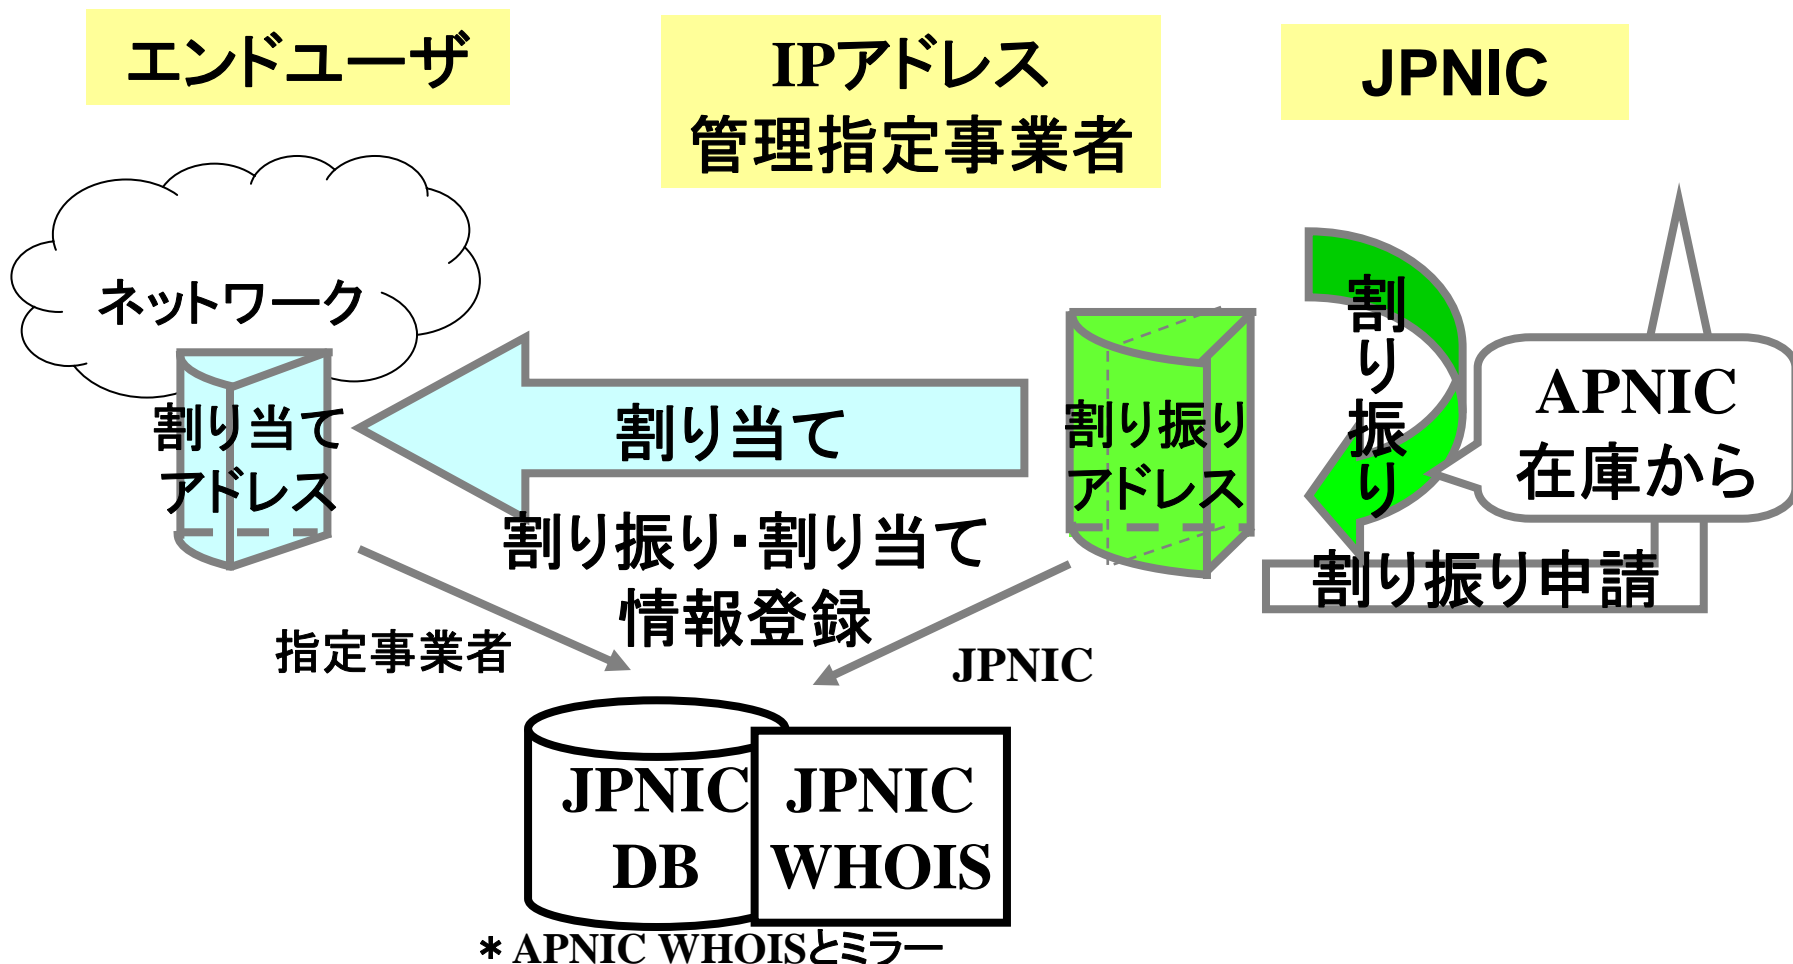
エンドユーザ

IPアドレス
管理指定事業者

JPNIC

ネットワーク

割り当て
アドレス

割り当て

割り振り
アドレス

割り振り

APNIC
在庫から

割り振り申請

割り振り・割り当て
情報登録

指定事業者

JPNIC

JPNIC
DB

JPNIC
WHOIS

＊APNIC WHOISとミラー